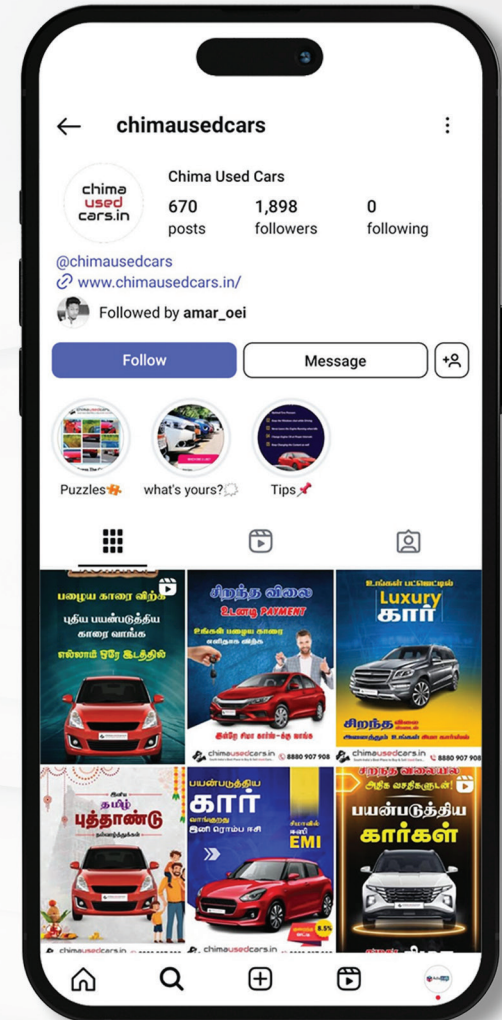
chimausedcars

chima used cars.in

Chima Used Cars

670 posts

1,898 followers

0 following

@chimausedcars

www.chimausedcars.in/

Followed by amar_oei

Follow

Message

Puzzles

what's yours?

Tips

பழைய காரை விற்க

புதிய பயன்படுத்திய காரை வாங்க

எல்லாம் ஒரே இடத்தில்

சிறந்த விலை

உடனடி PAYMENT

உங்கள் பழைய காரை எளிதாக விற்க

இன்றே சிமா கார்ஸ்-க்கு வாங்க

chimausedcars.in

8880 907 908

உங்கள் பட்ஜெட்டில்

Luxury கார்

சிறந்த

chimausedcars.in

8880 907 908

தமிழ் புத்தாண்டு

chimausedcars.in

பயன்படுத்திய கார்

இனி ரொம்ப ஈசி

EMI

8.5%

chimausedcars.in

சிறந்த விலையில

பயன்படுத்திய கார்கள்